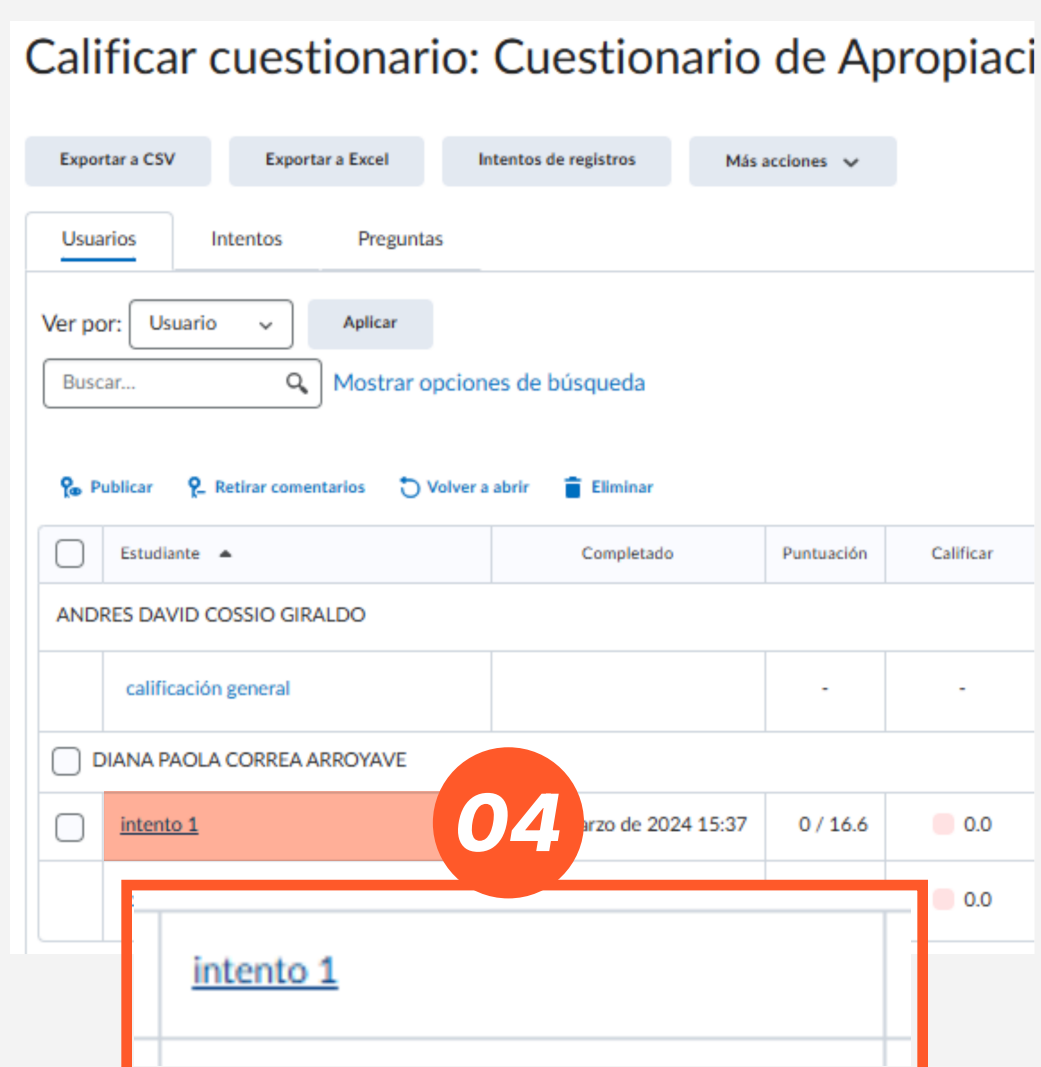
Calificar cuestionario: Cuestionario de Apropiaci

Exportar a CSV
Exportar a Excel
Intentos de registros
Más acciones

Usuarios
Intentos
Preguntas

Ver por: Usuario
Aplicar

Buscar...
Mostrar opciones de búsqueda

Publicar
Retirar comentarios
Volver a abrir
Eliminar

| | Estudiante | Completado | Puntuación | Calificar |
|---|---|---|---|---|
| ANDRES DAVID COSSIO GIRALDO | | | | |
| | calificación general | | - | - |
| DIANA PAOLA CORREA ARROYAVE | | | | |
| | intento 1 | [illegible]arzo de 2024 15:37 | 0 / 16.6 | 0.0 |
| | | | | 0.0 |

04

intento 1